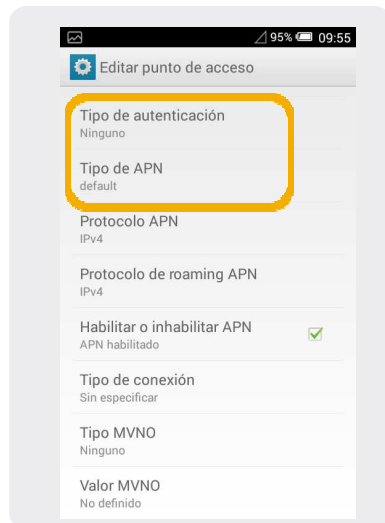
95% 09:55

Editar punto de acceso

Tipo de autenticación
Ninguno

Tipo de APN
default

Protocolo APN
IPv4

Protocolo de roaming APN
IPv4

Habilitar o inhabilitar APN
APN habilitado

Tipo de conexión
Sin especificar

Tipo MVNO
Ninguno

Valor MVNO
No definido